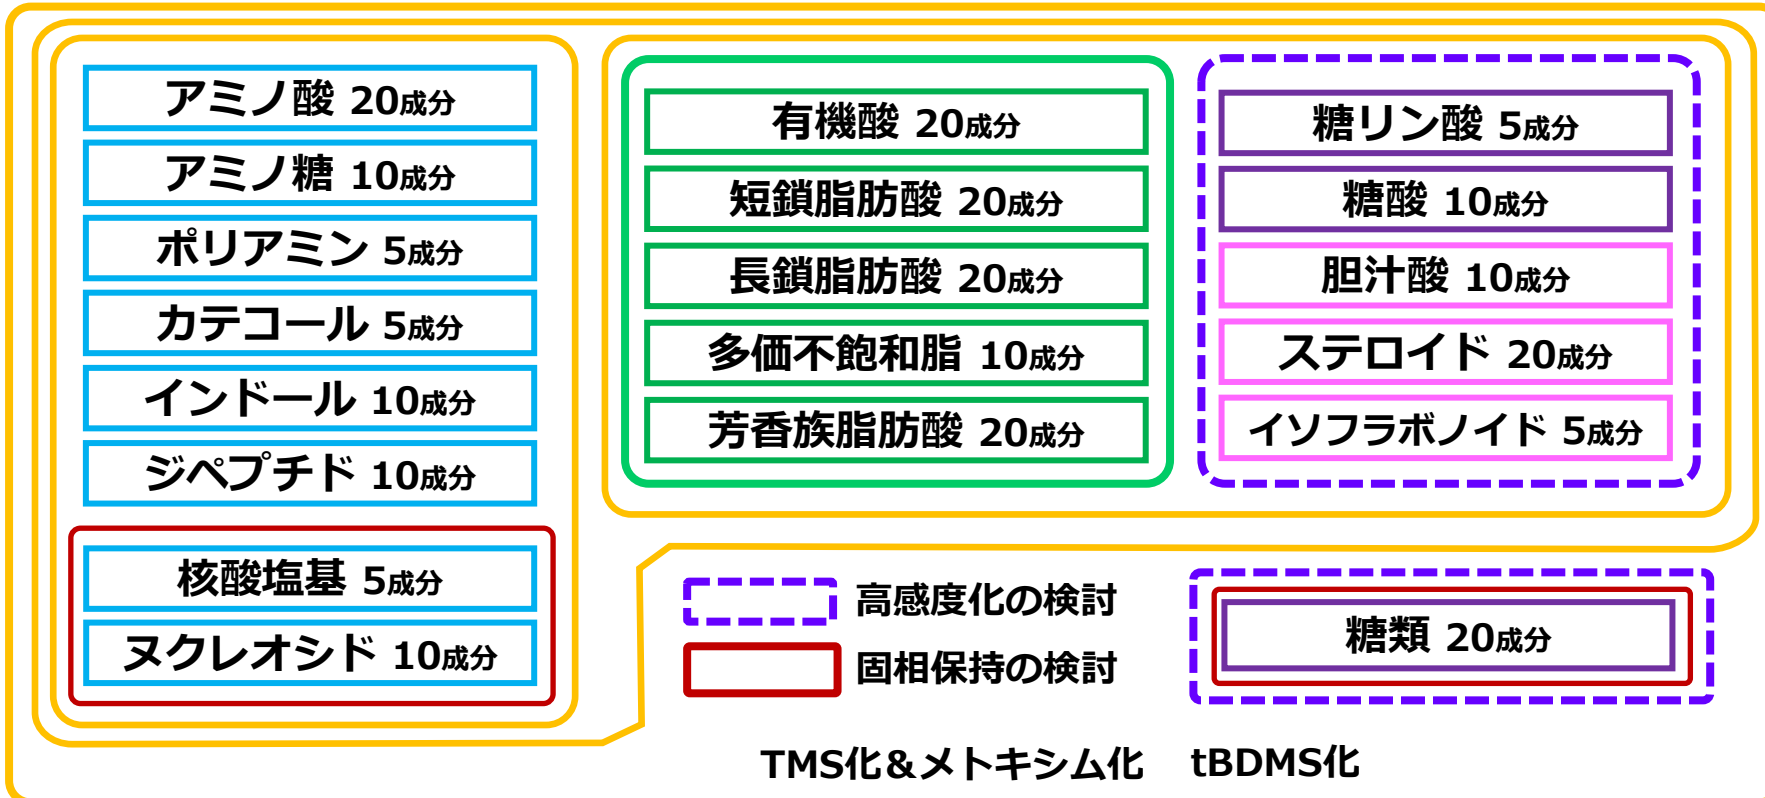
アミノ酸 20成分
アミノ糖 10成分
ポリアミン 5成分
カテコール 5成分
インドール 10成分
ジペプチド 10成分
核酸塩基 5成分
ヌクレオシド 10成分

有機酸 20成分
短鎖脂肪酸 20成分
長鎖脂肪酸 20成分
多価不飽和脂 10成分
芳香族脂肪酸 20成分

糖リン酸 5成分
糖酸 10成分
胆汁酸 10成分
ステロイド 20成分
イソフラボノイド 5成分

高感度化の検討
固相保持の検討

糖類 20成分

TMS化＆メトキシム化　tBDMS化